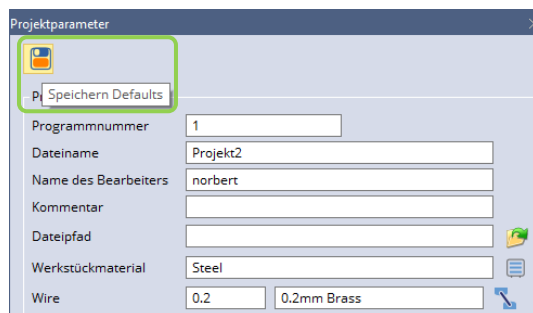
Projektparameter

P Speichern Defaults

| | |
|---|---|
| Programmnummer | 1 |
| Dateiname | Projekt2 |
| Name des Bearbeiters | norbert |
| Kommentar | |
| Dateipfad | |
| Werkstückmaterial | Steel |
| Wire | 0.2 0.2mm Brass |